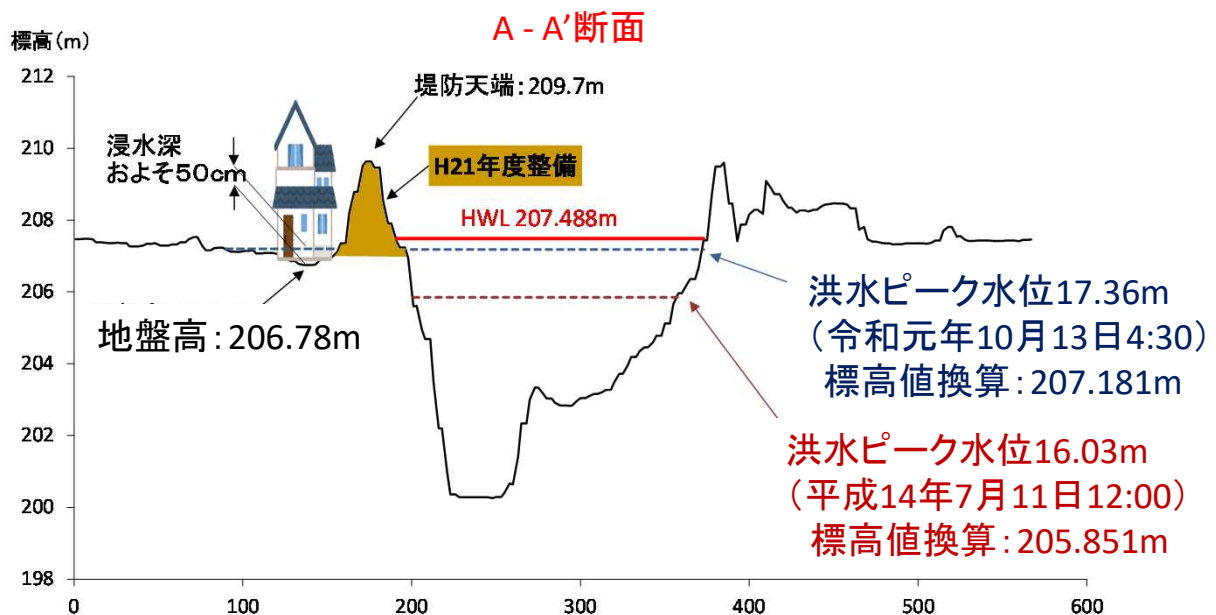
A - A’断面

標高（m）

212
210
208
206
204
202
200
198

0 100 200 300 400 500 600

堤防天端：209.7m

浸水深
およそ50cm

H21年度整備

HWL 207.488m

地盤高：206.78m

洪水ピーク水位17.36m
（令和元年10月13日4:30）
標高値換算：207.181m

洪水ピーク水位16.03m
（平成14年7月11日12:00）
標高値換算：205.851m